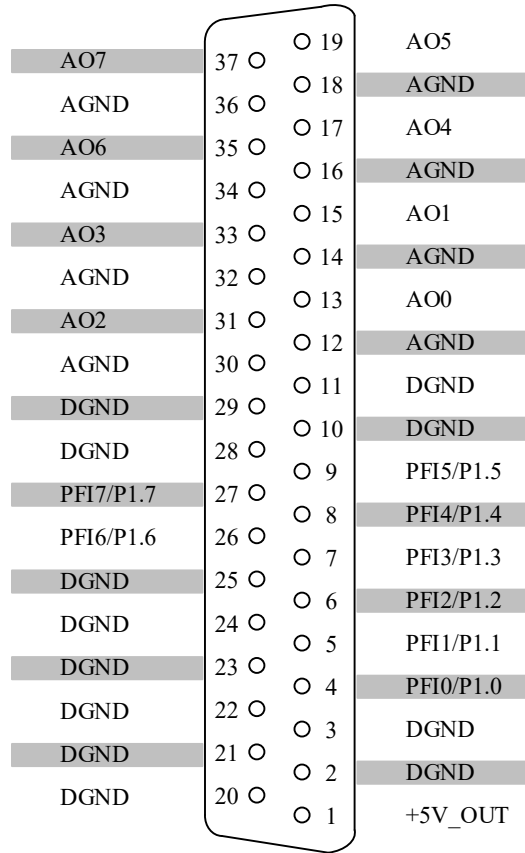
AO7 37
AGND 36
AO6 35
AGND 34
AO3 33
AGND 32
AO2 31
AGND 30
DGND 29
DGND 28
PFI7/P1.7 27
PFI6/P1.6 26
DGND 25
DGND 24
DGND 23
DGND 22
DGND 21
DGND 20

19 AO5
18 AGND
17 AO4
16 AGND
15 AO1
14 AGND
13 AO0
12 AGND
11 DGND
10 DGND
9 PFI5/P1.5
8 PFI4/P1.4
7 PFI3/P1.3
6 PFI2/P1.2
5 PFI1/P1.1
4 PFI0/P1.0
3 DGND
2 DGND
1 +5V_OUT